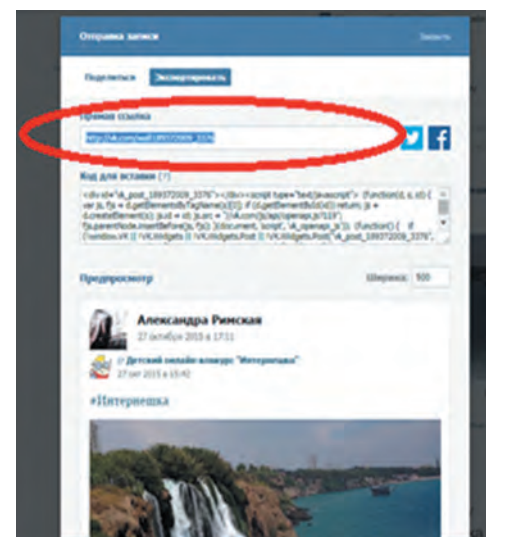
Отправка записи

Закрыть

Поделиться

Экспортировать

Прямая ссылка

http://vk.com/wall189372009_3376

Код для вставки (?)

<div id="vk_post_189372009_3376"></div><script type="text/javascript"> (function(d, s, id) { var js, fjs = d.getElementsByTagName(s)[0]; if (d.getElementById(id)) return; js = d.createElement(s); js.id = id; js.src = "//vk.com/js/api/openapi.js?119"; fjs.parentNode.insertBefore(js, fjs); }(document, 'script', 'vk_openapi_js')); (function() { if (!window.VK || !VK.Widgets || !VK.Widgets.Post || !VK.Widgets.Post("vk_post_189372009_3376",

Предпросмотр

Ширина: 500

Александра Римская

27 октября 2015 в 17:11

Детский онлайн-клаузур "Интернешка"

27 окт 2015 в 15:40

#Интернешка